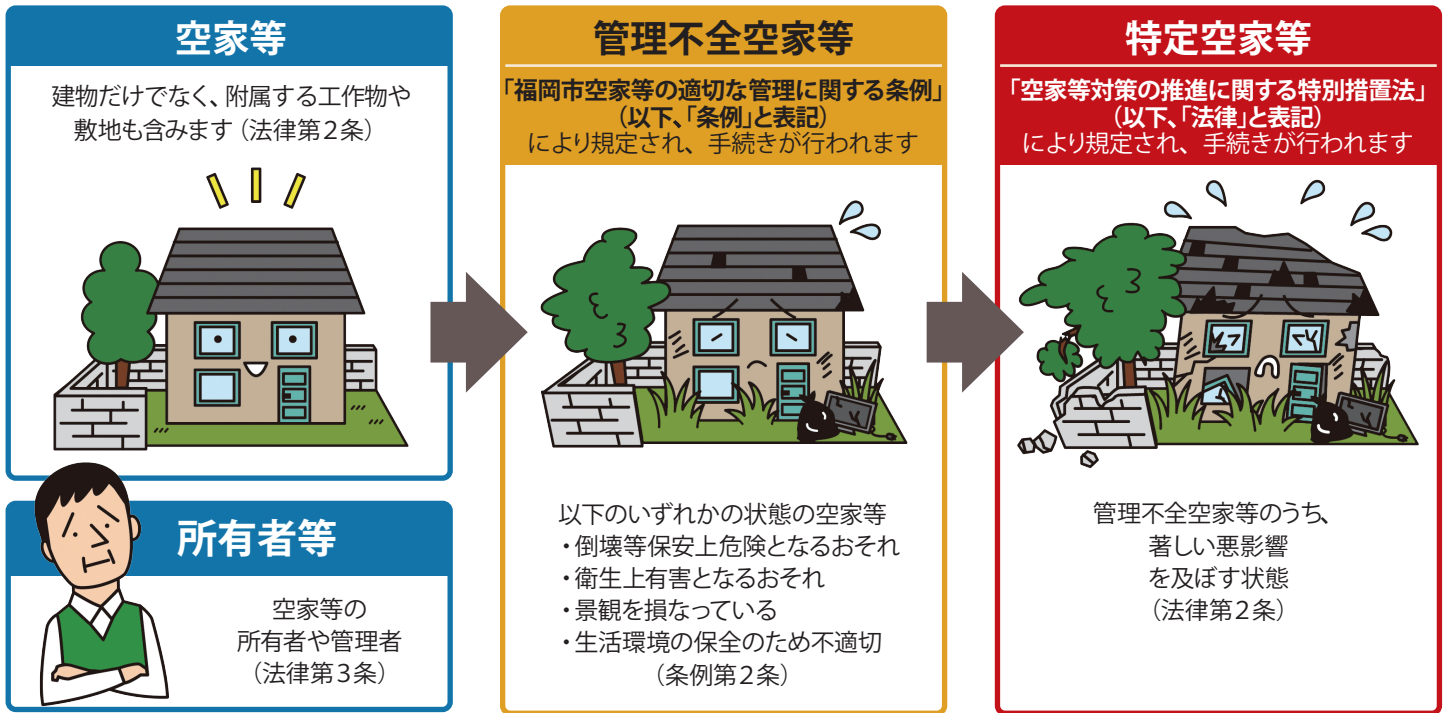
空家等

建物だけでなく、附属する工作物や敷地も含みます（法律第２条）

所有者等

空家等の
所有者や管理者
（法律第３条）

管理不全空家等

「福岡市空家等の適切な管理に関する条例」
（以下、「条例」と表記）
により規定され、手続きが行われます

以下のいずれかの状態の空家等
・倒壊等保安上危険となるおそれ
・衛生上有害となるおそれ
・景観を損なっている
・生活環境の保全のため不適切
（条例第２条）

特定空家等

「空家等対策の推進に関する特別措置法」
（以下、「法律」と表記）
により規定され、手続きが行われます

管理不全空家等のうち、
著しい悪影響
を及ぼす状態
（法律第２条）